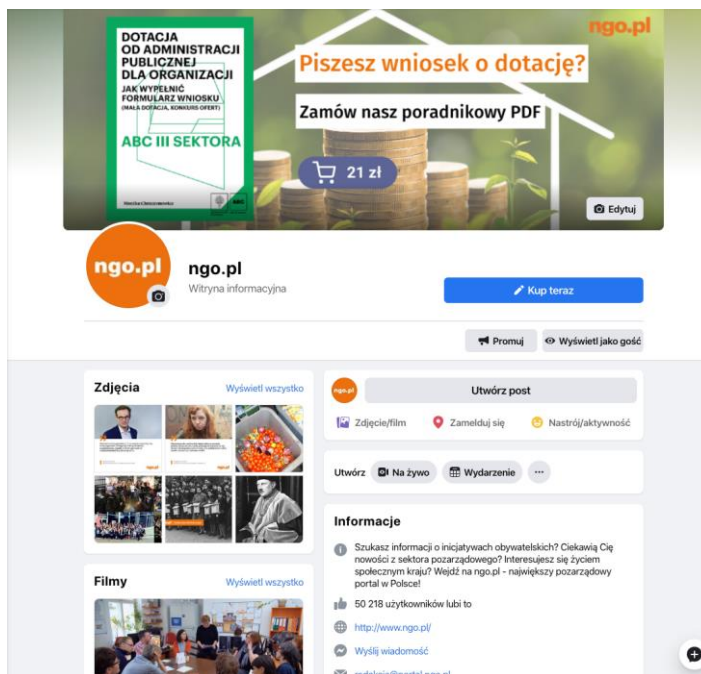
DOTACJA OD ADMINISTRACJI PUBLICZNEJ DLA ORGANIZACJI
JAK WYPEŁNIĆ FORMULARZ WNIOSKU
(MAŁA DOTACJA, KONKURS OFERT)
ABC III SEKTORA
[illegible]

ngo.pl
Piszesz wniosek o dotację?
Zamów nasz poradnikowy PDF
21 zł
Edytuj

ngo.pl
ngo.pl
Witryna informacyjna
Kup teraz
Promuj
Wyświetl jako gość

Zdjęcia
Wyświetl wszystko

Utwórz post
Zdjęcie/film
Zamelduj się
Nastrój/aktywność

Utwórz
Na żywo
Wydarzenie
...

Informacje
Szukasz informacji o inicjatywach obywatelskich? Ciekawią Cię nowości z sektora pozarządowego? Interesujesz się życiem społecznym kraju? Wejdź na ngo.pl - największy pozarządowy portal w Polsce!
50 218 użytkowników lubi to
http://www.ngo.pl/
Wyślij wiadomość
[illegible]

Filmy
Wyświetl wszystko